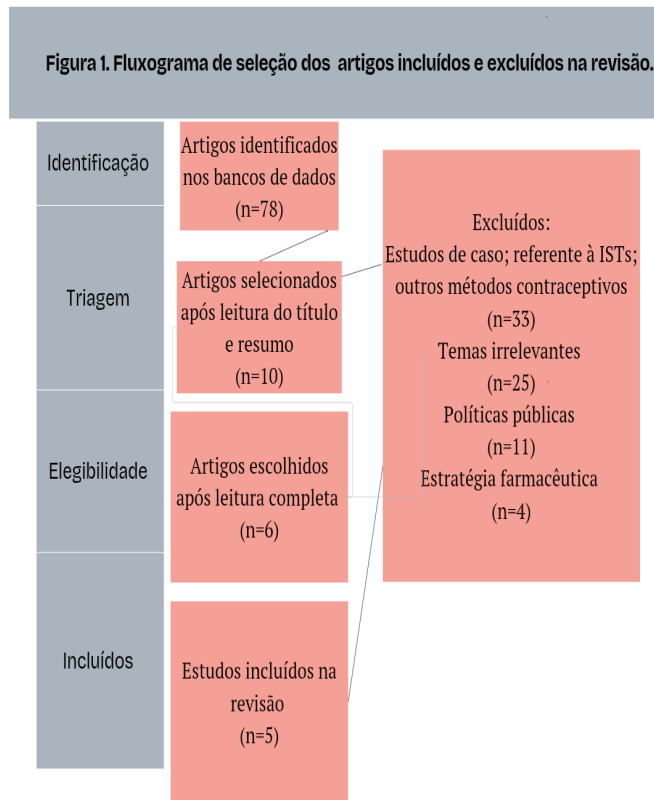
Figura 1. Fluxograma de seleção dos artigos incluídos e excluídos na revisão.

Identificação

Triagem

Elegibilidade

Incluídos

Artigos identificados nos bancos de dados (n=78)

Artigos selecionados após leitura do título e resumo (n=10)

Artigos escolhidos após leitura completa (n=6)

Estudos incluídos na revisão (n=5)

Excluídos:
Estudos de caso; referente à ISTs; outros métodos contraceptivos
(n=33)
Temas irrelevantes
(n=25)
Políticas públicas
(n=11)
Estratégia farmacêutica
(n=4)